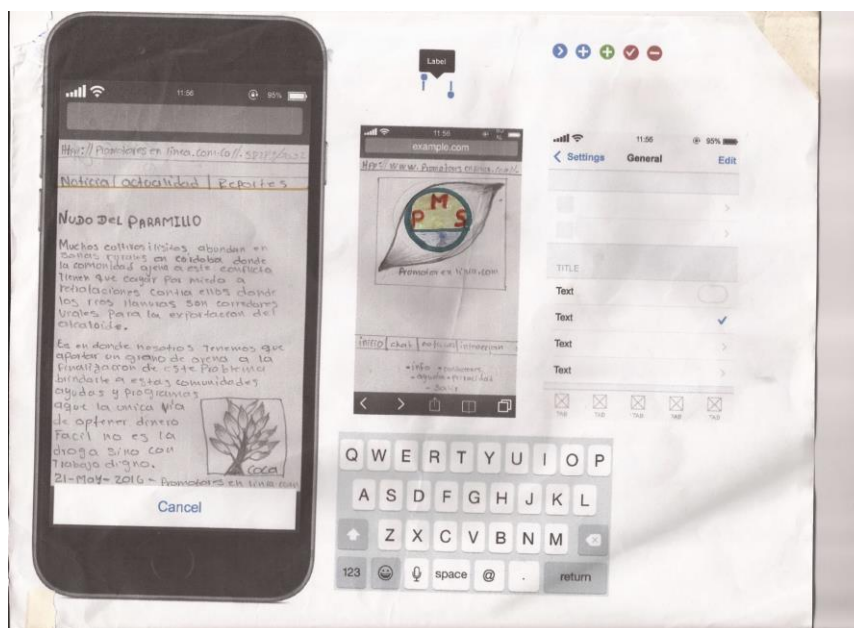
11:56 95%

Http://Promotores en linea.com.co//.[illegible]

Noticias | actualidad | Reportes

NUDO DEL PARAMILLO

Muchos cultivos ilícitos abundan en zonas rurales en Córdoba donde la comunidad ajena a este conflicto tienen que callar por miedo a retaliaciones contra ellos donde los ríos llanuras son corredores viales para la exportación del alcaloide.

Es en donde nosotros tenemos que aportar un granito de arena a la finalización de este problema brindarle a estas comunidades ayudas y programas que la única vía de obtener dinero fácil no es la droga sino con trabajo digno.

coca

21-May-2016 - Promotores en linea.com

Cancel

Label

11:56

example.com

Http://www.Promotores en linea.com.co/

P M S

Promotores en linea.com

inicio | chat | noticias | reportajes

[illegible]

11:56 95%

Settings General Edit

TITLE

Text

Text

Text

Text

TAB TAB TAB TAB TAB

Q W E R T Y U I O P

A S D F G H J K L

Z X C V B N M

123 space @ . return